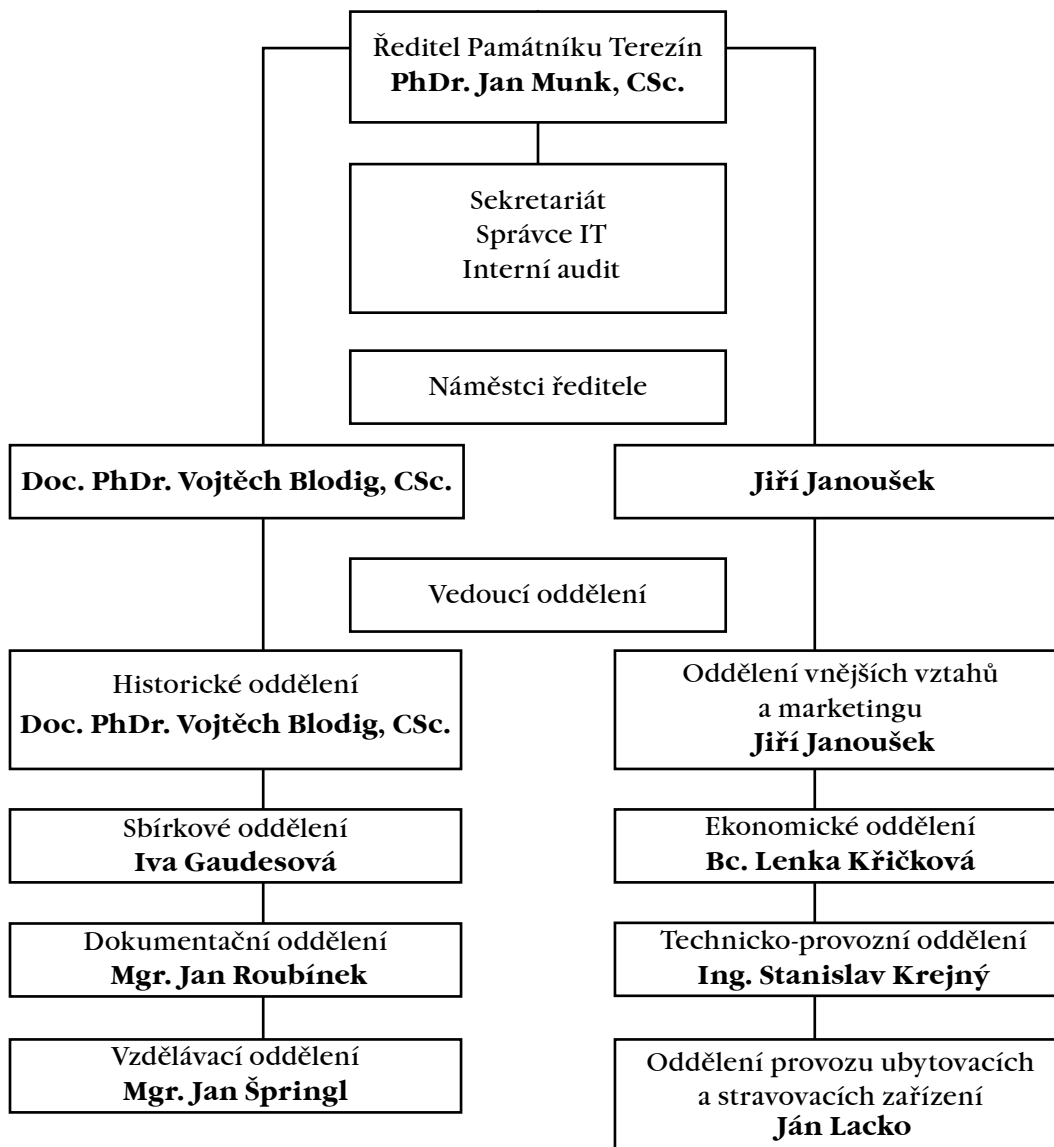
Ředitel Památníku Terezín
**PhDr. Jan Munk, CSc.**

Sekretariát
Správce IT
Interní audit

Náměstci ředitele

**Doc. PhDr. Vojtěch Blodig, CSc.**

**Jiří Janoušek**

Vedoucí oddělení

Historické oddělení
**Doc. PhDr. Vojtěch Blodig, CSc.**

Sbírkové oddělení
**Iva Gaudesová**

Dokumentační oddělení
**Mgr. Jan Roubínek**

Vzdělávací oddělení
**Mgr. Jan Špringl**

Oddělení vnějších vztahů a marketingu
**Jiří Janoušek**

Ekonomické oddělení
**Bc. Lenka Křičková**

Technicko-provozní oddělení
**Ing. Stanislav Krejný**

Oddělení provozu ubytovacích a stravovacích zařízení
**Ján Lacko**